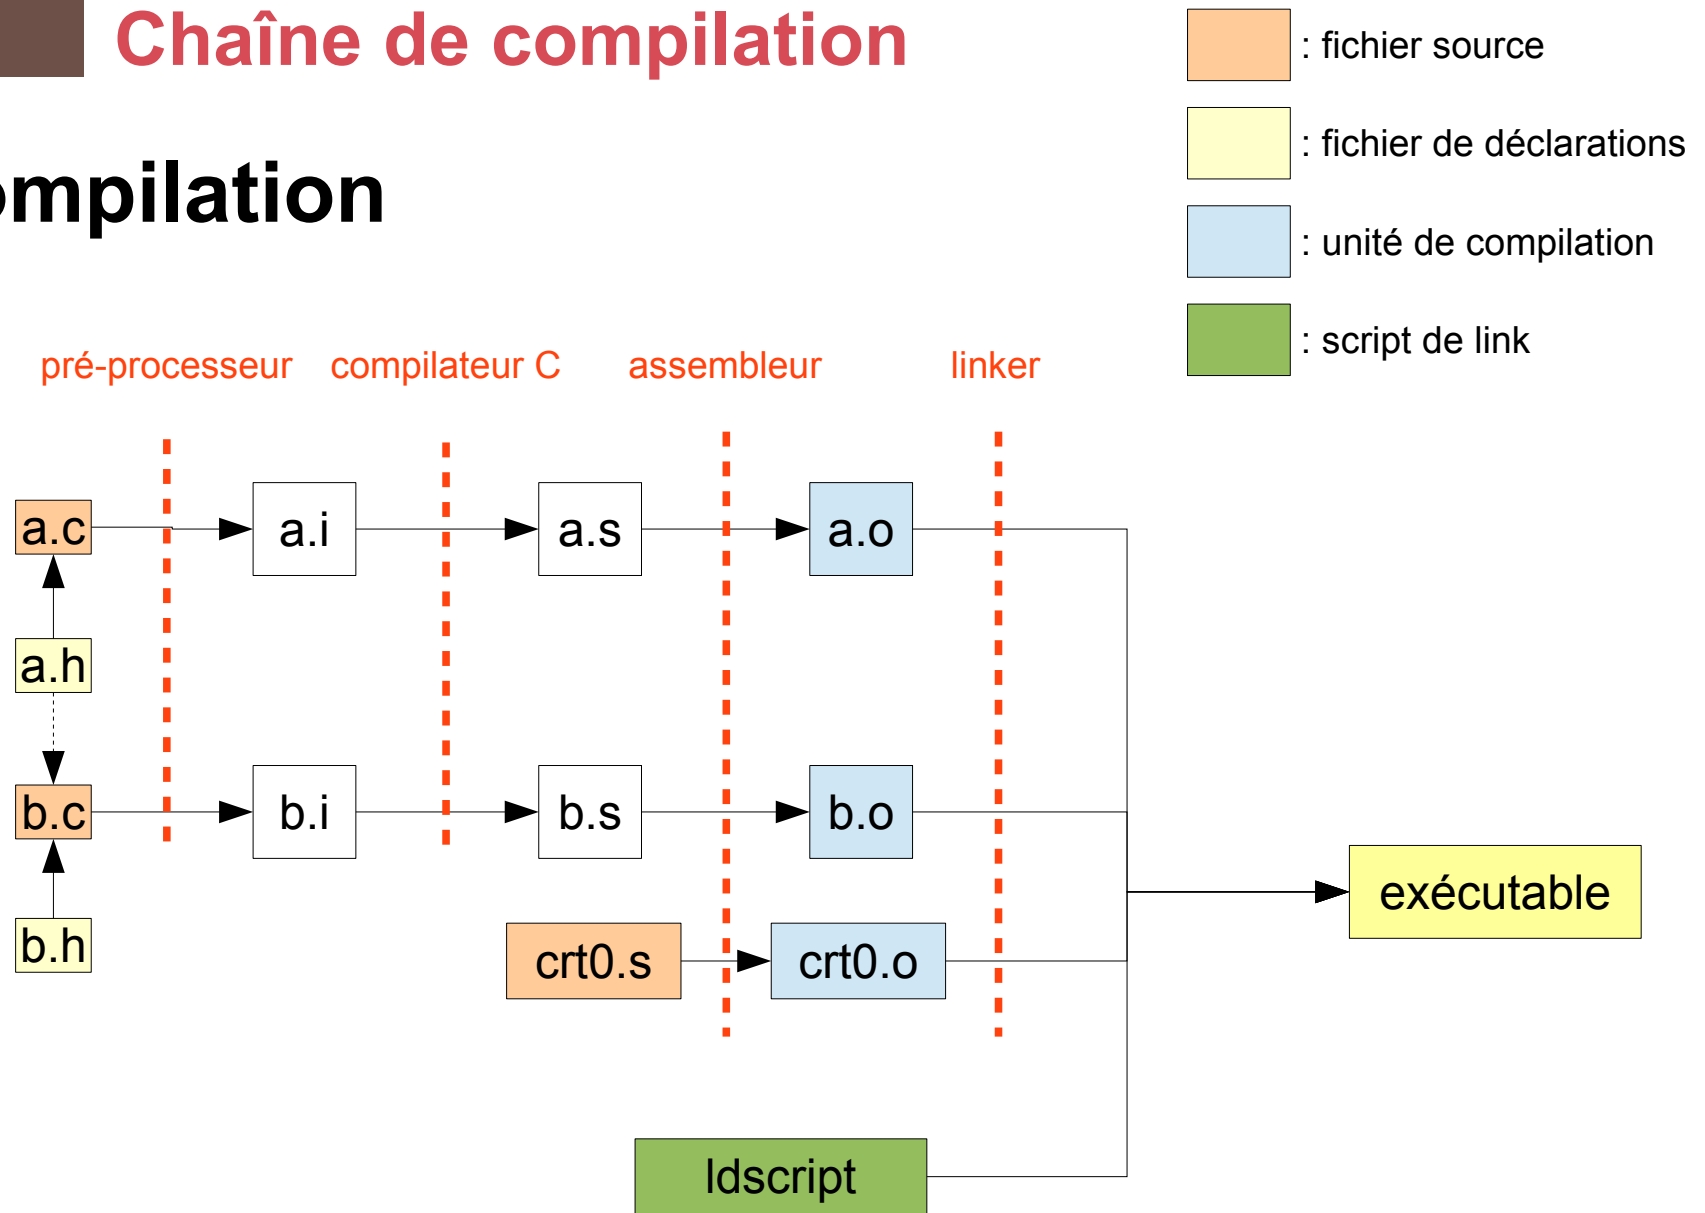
Chaîne de compilation

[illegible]mpilation

: fichier source

: fichier de déclarations

: unité de compilation

: script de link

pré-processeur compilateur C assembleur linker

a.c

a.i

a.s

a.o

a.h

b.c

b.i

b.s

b.o

b.h

crt0.s

crt0.o

exécutable

ldscript